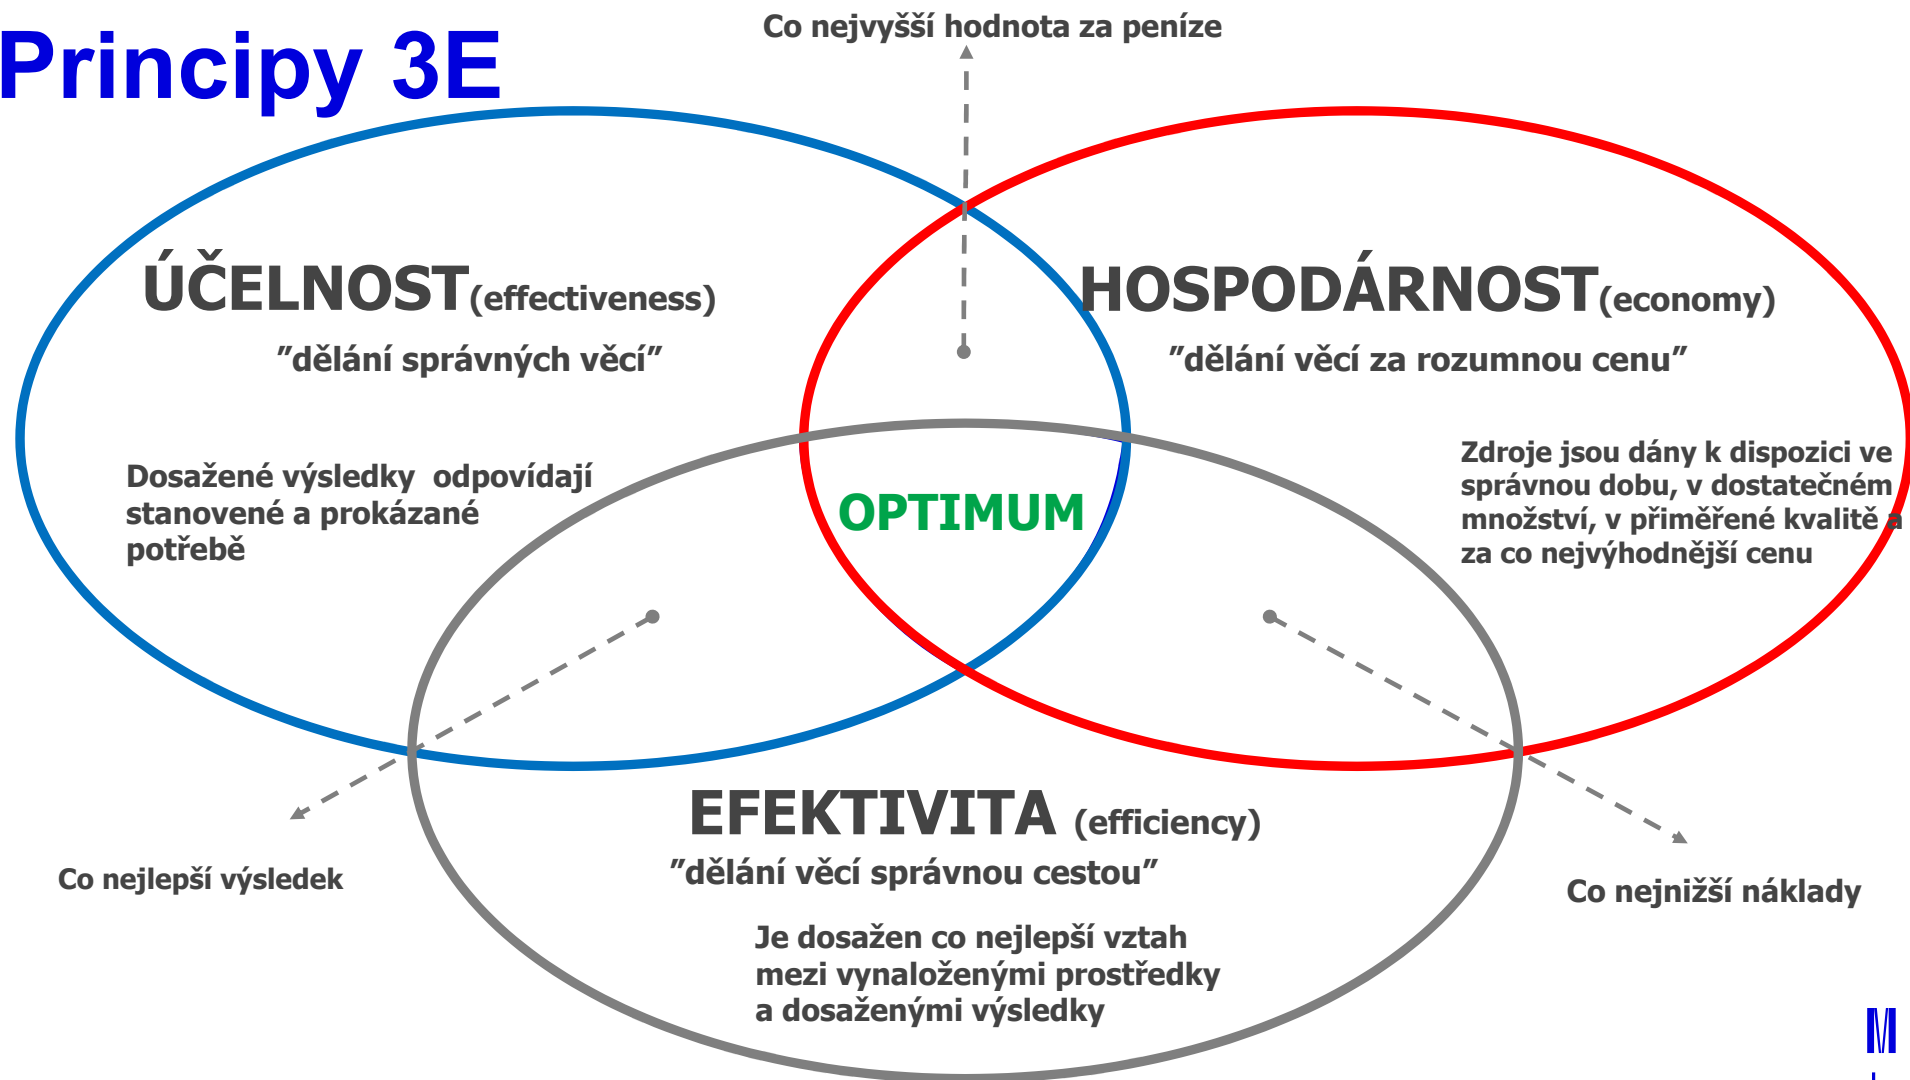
Principy 3E

Co nejvyšší hodnota za peníze

ÚČELNOST(effectiveness)

"dělání správných věcí"

Dosažené výsledky odpovídají stanovené a prokázané potřebě

HOSPODÁRNOST(economy)

"dělání věcí za rozumnou cenu"

Zdroje jsou dány k dispozici ve správnou dobu, v dostatečném množství, v přiměřené kvalitě a za co nejvýhodnější cenu

OPTIMUM

EFEKTIVITA (efficiency)

"dělání věcí správnou cestou"

Je dosažen co nejlepší vztah mezi vynaloženými prostředky a dosaženými výsledky

Co nejlepší výsledek

Co nejnižší náklady

M